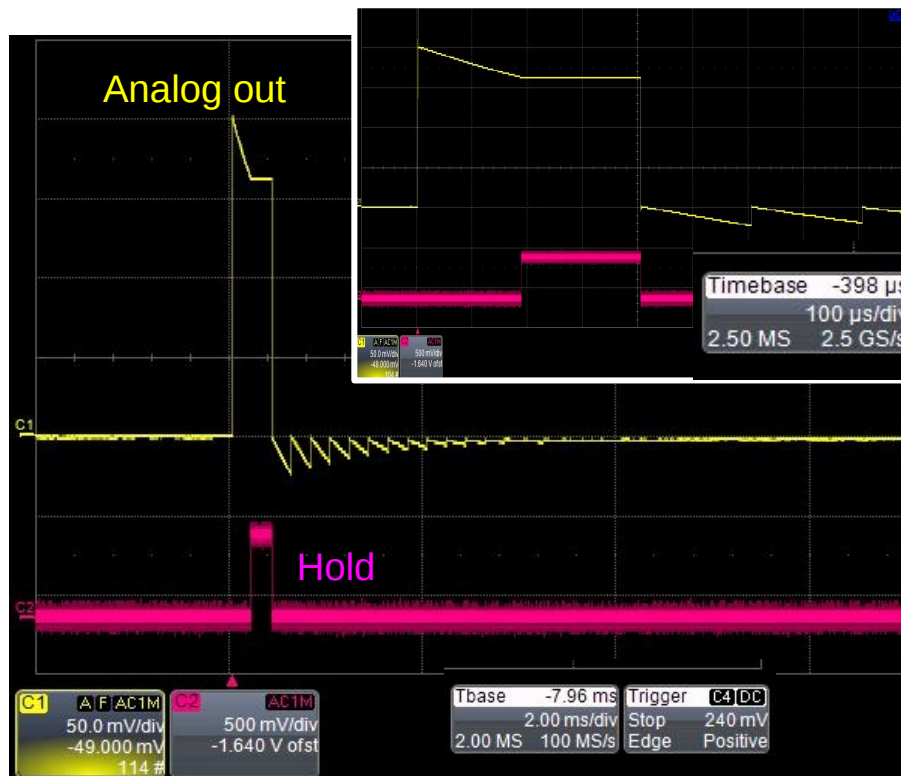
Analog out

Timebase -398 µs
100 µs/div
2.50 MS 2.5 GS/s

C1 A F AC1M
50.0 mV/div
-49.000 mV
C2 AC1M
500 mV/div
-1.640 V ofst

C1

Hold

C2

C1 A F AC1M
50.0 mV/div
-49.000 mV
114 #

C2 AC1M
500 mV/div
-1.640 V ofst

Tbase -7.96 ms
2.00 ms/div
2.00 MS 100 MS/s

Trigger C4 DC
Stop 240 mV
Edge Positive